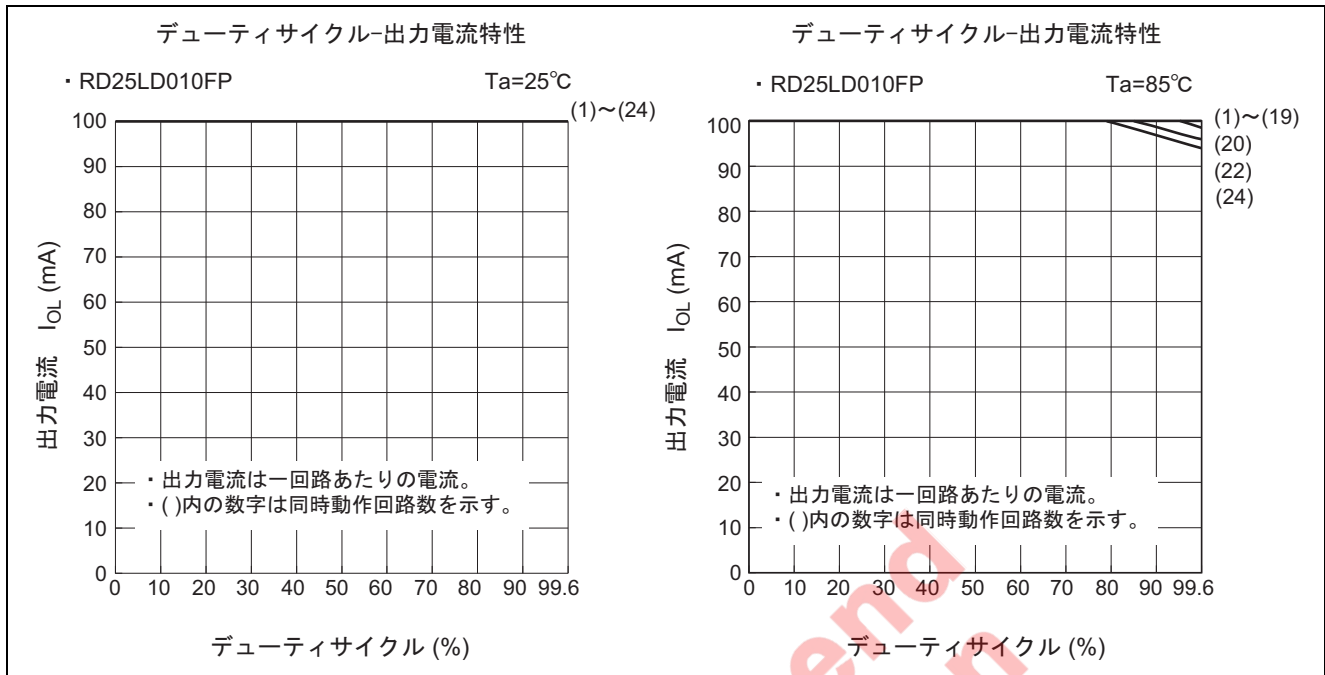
デューティサイクル–出力電流特性

・RD25LD010FP Ta=25℃

(1)〜(24)

100
90
80
70
60
50
40
30
20
10
0

出力電流 $I_{OL}$ (mA)

・出力電流は一回路あたりの電流。
・( )内の数字は同時動作回路数を示す。

0 10 20 30 40 50 60 70 80 90 99.6

デューティサイクル (%)

デューティサイクル–出力電流特性

・RD25LD010FP Ta=85℃

(1)〜(19)
(20)
(22)
(24)

100
90
80
70
60
50
40
30
20
10
0

出力電流 $I_{OL}$ (mA)

・出力電流は一回路あたりの電流。
・( )内の数字は同時動作回路数を示す。

0 10 20 30 40 50 60 70 80 90 99.6

デューティサイクル (%)